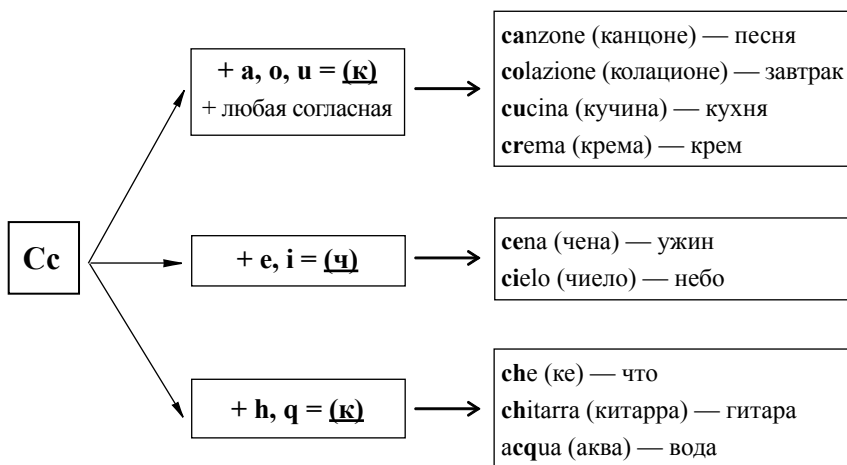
Cc

+ a, o, u = (к)
+ любая согласная

canzone (канцоне) — песня
colazione (колационе) — завтрак
cucina (кучина) — кухня
crema (крема) — крем

+ e, i = (ч)

cena (чена) — ужин
cielo (чиело) — небо

+ h, q = (к)

che (ке) — что
chitarra (китарра) — гитара
acqua (аква) — вода